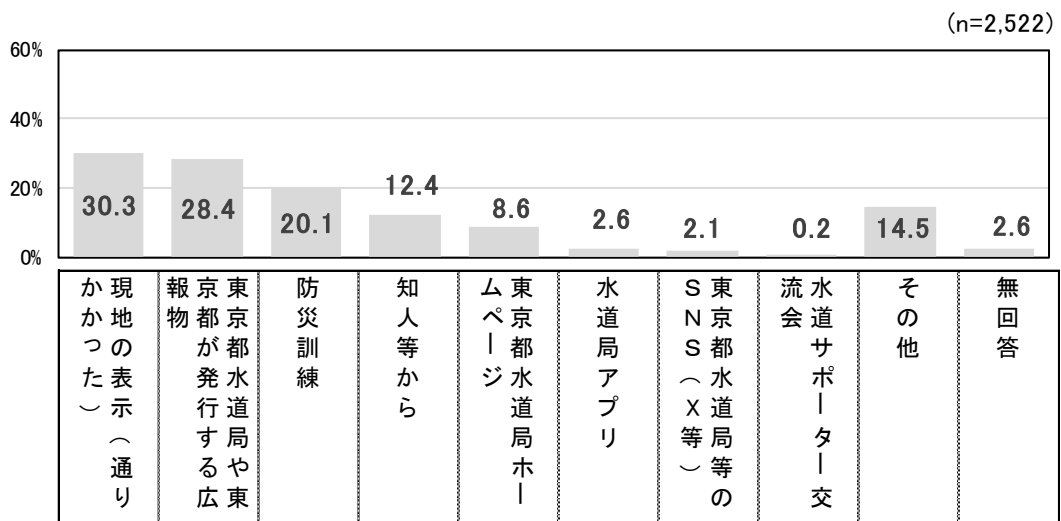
(n=2,522)

60%
40%
20%
0%

| 現地の表示(通りかかった) | 東京都水道局や東京都が発行する広報物 | 防災訓練 | 知人等から | 東京都水道局ホームページ | 水道局アプリ | 東京都水道局等のSNS(X等) | 水道サポーター交流会 | その他 | 無回答 |
|---|---|---|---|---|---|---|---|---|---|
| 30.3 | 28.4 | 20.1 | 12.4 | 8.6 | 2.6 | 2.1 | 0.2 | 14.5 | 2.6 |